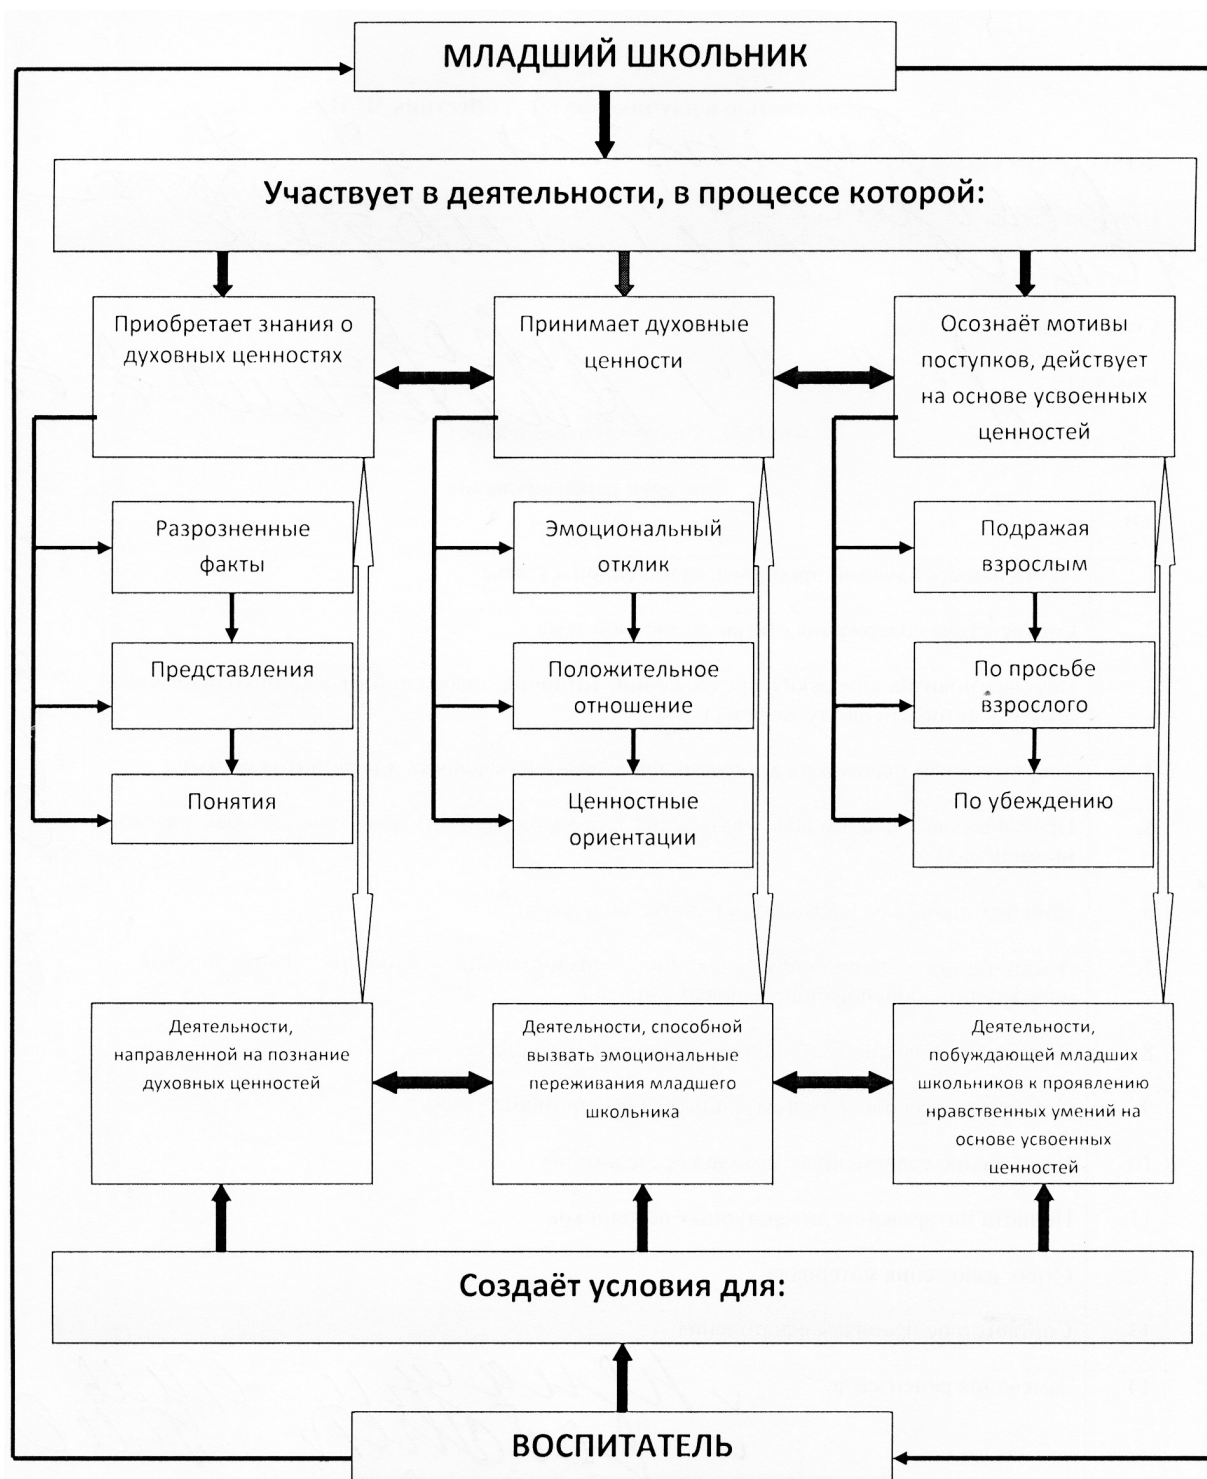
МЛАДШИЙ ШКОЛЬНИК

Участвует в деятельности, в процессе которой:

Приобретает знания о духовных ценностях

Принимает духовные ценности

Осознаёт мотивы поступков, действует на основе усвоенных ценностей

Разрозненные факты

Представления

Понятия

Эмоциональный отклик

Положительное отношение

Ценностные ориентации

Подражая взрослым

По просьбе взрослого

По убеждению

Деятельности, направленной на познание духовных ценностей

Деятельности, способной вызвать эмоциональные переживания младшего школьника

Деятельности, побуждающей младших школьников к проявлению нравственных умений на основе усвоенных ценностей

Создаёт условия для:

ВОСПИТАТЕЛЬ